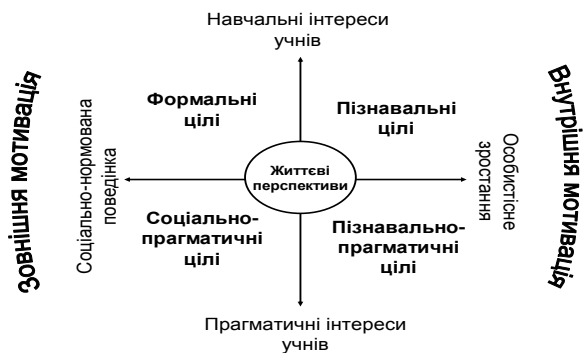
Навчальні інтереси учнів

Зовнішня мотивація

Соціально-нормована поведінка

Формальні цілі

Пізнавальні цілі

Життєві перспективи

Соціально-прагматичні цілі

Пізнавально-прагматичні цілі

Особистісне зростання

Внутрішня мотивація

Прагматичні інтереси учнів